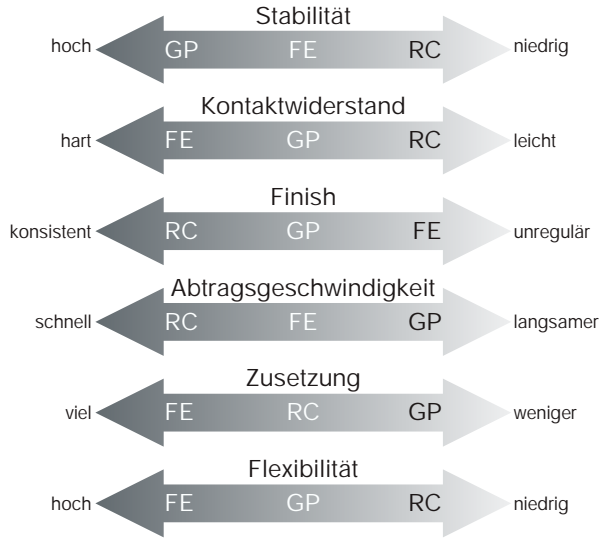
Stabilität
hoch GP FE RC niedrig

Kontaktwiderstand
hart FE GP RC leicht

Finish
konsistent RC GP FE unregulär

Abtragsgeschwindigkeit
schnell RC FE GP langsamer

Zusetzung
viel FE RC GP weniger

Flexibilität
hoch FE GP RC niedrig